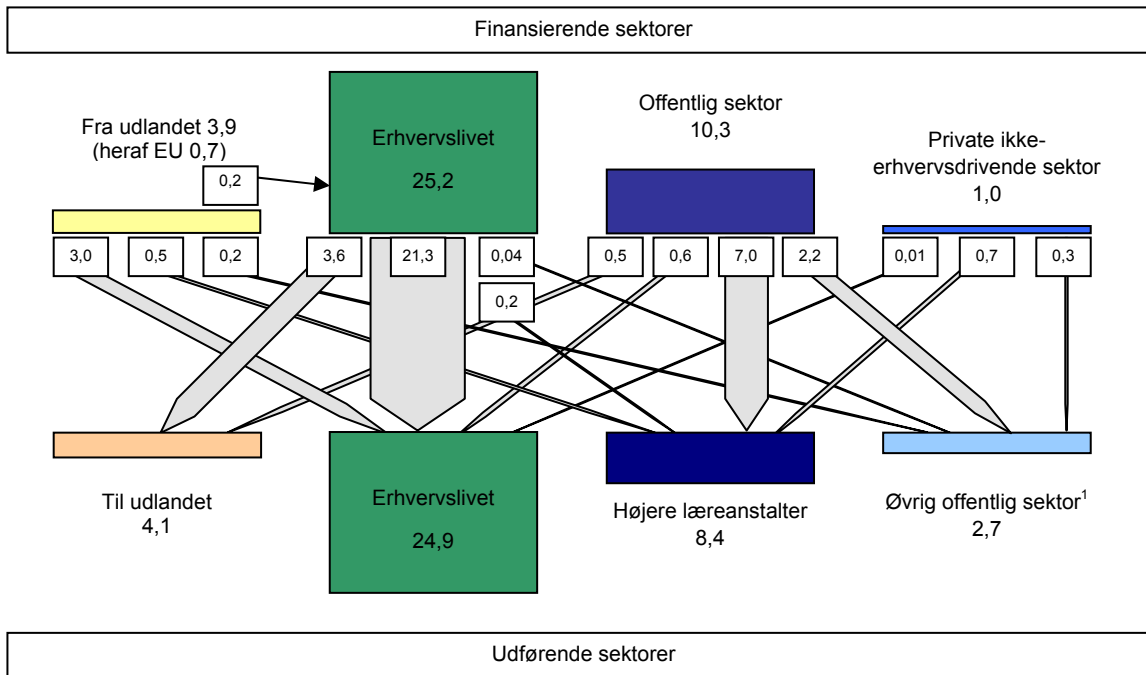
Finansierende sektorer

Fra udlandet 3,9
(heraf EU 0,7)

0,2

Erhvervslivet
25,2

Offentlig sektor
10,3

Private ikke-erhvervsdrivende sektor
1,0

3,0
0,5
0,2
3,6
21,3
0,04
0,2
0,5
0,6
7,0
2,2
0,01
0,7
0,3

Til udlandet
4,1

Erhvervslivet
24,9

Højere læreanstalter
8,4

Øvrig offentlig sektor$^1$
2,7

Udførende sektorer